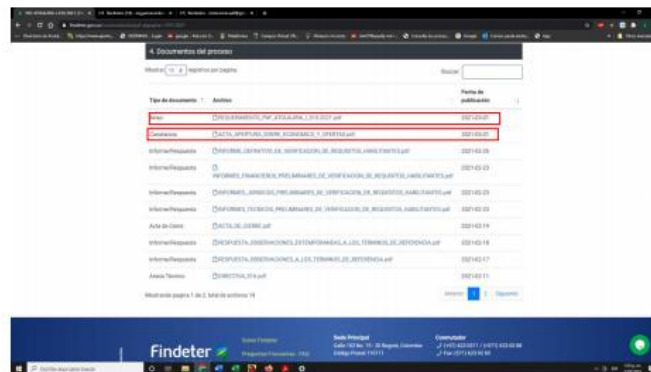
4. Documentos del proceso

Mostrar [10] registros por página

Buscar

| Tipo de documento | Archivo | Fecha de publicación |
|---|---|---|
| Aviso | REQUERIMIENTO_PAF_ATQUILANA_L_019-2021.pdf | 2021-03-01 |
| Cancelacion | ACTA_APERTURA_SOBRE_ECONOMICO_Y_OFERTAS.pdf | 2021-03-01 |
| Informe/Respuesta | INFORME_DEFINITIVO_DE_VERIFICACION_DE_REQUISITOS_HABILITANTES.pdf | 2021-02-26 |
| Informe/Respuesta | INFORMES_FINANCIEROS_PRELIMINARES_DE_VERIFICACION_DE_REQUISITOS_HABILITANTES.pdf | 2021-02-23 |
| Informe/Respuesta | INFORMES_JURIDICOS_PRELIMINARES_DE_VERIFICACION_DE_REQUISITOS_HABILITANTES.pdf | 2021-02-23 |
| Informe/Respuesta | INFORMES_TECNICOS_PRELIMINARES_DE_VERIFICACION_DE_REQUISITOS_HABILITANTES.pdf | 2021-02-23 |
| Acta de Cierre | ACTA_DE_CIERRE.pdf | 2021-02-19 |
| Informe/Respuesta | RESPUESTA_OBSERVACIONES_EXTEMPORANEAS_A_LOS_TERMINOS_DE_REFERENCIA.pdf | 2021-02-18 |
| Informe/Respuesta | RESPUESTA_OBSERVACIONES_A_LOS_TERMINOS_DE_REFERENCIA.pdf | 2021-02-17 |
| Anexo Técnico | DIRECTIVA_016.pdf | 2021-02-11 |

Mostrando página 1 de 2, total de archivos 19

Anterior 1 2 Siguiente

Findeter

Sede Principal
Calle 103 No. 19 - 20 Bogotá, Colombia
Código Postal 110111

Conmutador
(+57) 623 0311 / (+57) 623 03 88
Fax (571) 623 03 60